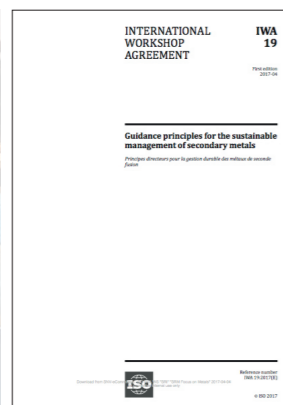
INTERNATIONAL WORKSHOP AGREEMENT

IWA 19

Third edition
2017-04

Guidance principles for the sustainable management of secondary metals

Principes directeurs pour la gestion durable des métaux de seconde fusion

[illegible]

ISO

Reference number
IWA 19:2017(E)

© ISO 2017